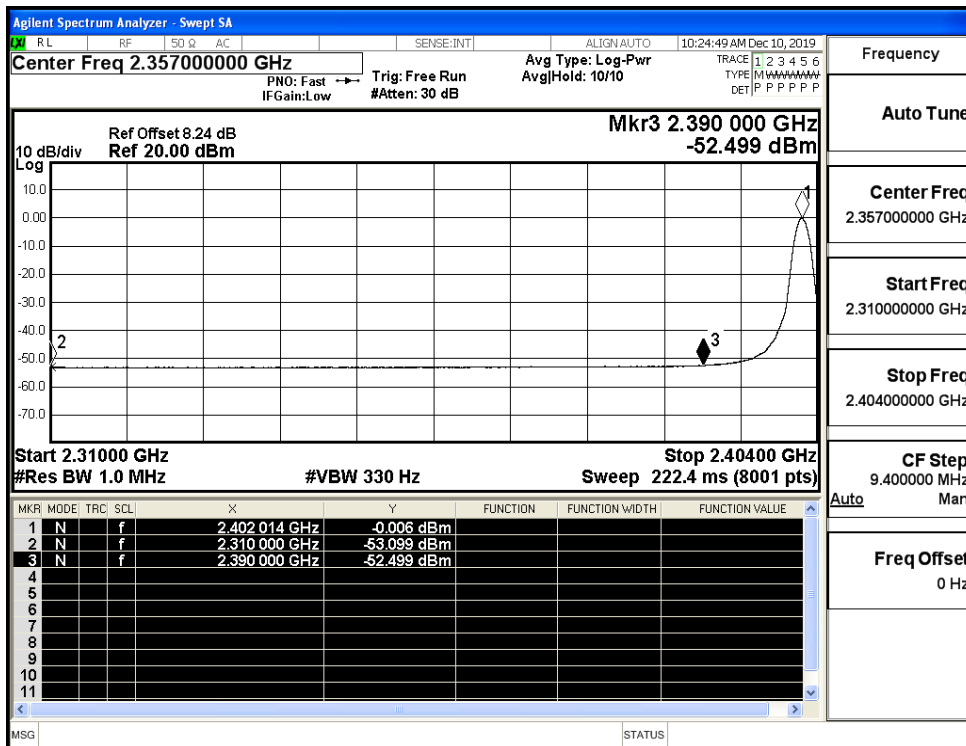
Agilent Spectrum Analyzer - Swept SA

RL RF 50 Ω AC SENSE:INT ALIGN AUTO 10:24:49 AM Dec 10, 2019

Center Freq 2.357000000 GHz

PNO: Fast IFGain:Low

Trig: Free Run #Atten: 30 dB

Avg Type: Log-Pwr Avg|Hold: 10/10

TRACE 1 2 3 4 5 6 TYPE M WWWWWW DET P P P P P P

Frequency

Auto Tune

Ref Offset 8.24 dB
10 dB/div Ref 20.00 dBm
Log

Mkr3 2.390 000 GHz
-52.499 dBm

10.0
0.00
-10.0
-20.0
-30.0
-40.0
-50.0
-60.0
-70.0

1
2
3

Start 2.31000 GHz
#Res BW 1.0 MHz
#VBW 330 Hz
Stop 2.40400 GHz
Sweep 222.4 ms (8001 pts)

Center Freq
2.357000000 GHz

Start Freq
2.310000000 GHz

Stop Freq
2.404000000 GHz

CF Step
9.400000 MHz
Auto Man

Freq Offset
0 Hz

| MKR | MODE | TRC | SCL | X | Y | FUNCTION | FUNCTION WIDTH | FUNCTION VALUE |
|---|---|---|---|---|---|---|---|---|
| 1 | N | | f | 2.402 014 GHz | -0.006 dBm | | | |
| 2 | N | | f | 2.310 000 GHz | -53.099 dBm | | | |
| 3 | N | | f | 2.390 000 GHz | -52.499 dBm | | | |
| 4 | | | | | | | | |
| 5 | | | | | | | | |
| 6 | | | | | | | | |
| 7 | | | | | | | | |
| 8 | | | | | | | | |
| 9 | | | | | | | | |
| 10 | | | | | | | | |
| 11 | | | | | | | | |

MSG STATUS